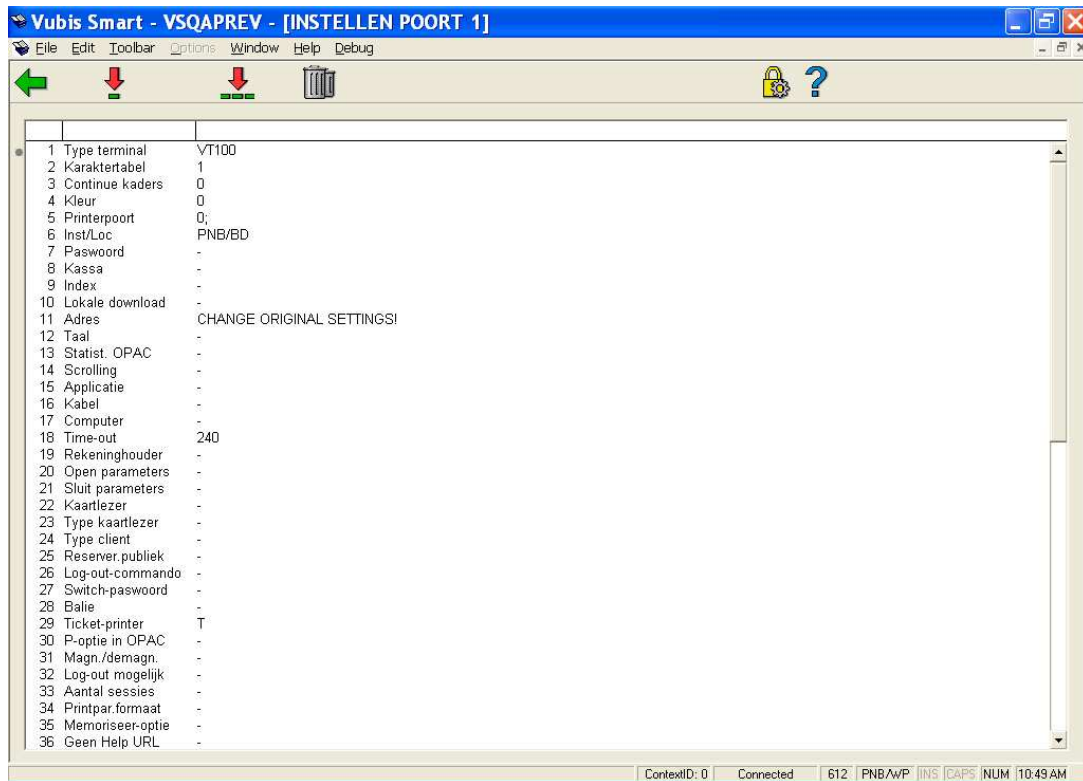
Vubis Smart - VSQAPREV - [INSTELLEN POORT 1]

File Edit Toolbar Options Window Help Debug

| | | |
|---|---|---|
| 1 | Type terminal | VT100 |
| 2 | Karaktertabel | 1 |
| 3 | Continue kaders | 0 |
| 4 | Kleur | 0 |
| 5 | Printerpoort | 0; |
| 6 | Inst/Loc | PNB/BD |
| 7 | Paswoord | - |
| 8 | Kassa | - |
| 9 | Index | - |
| 10 | Lokale download | - |
| 11 | Adres | CHANGE ORIGINAL SETTINGS! |
| 12 | Taal | - |
| 13 | Statist. OPAC | - |
| 14 | Scrolling | - |
| 15 | Applicatie | - |
| 16 | Kabel | - |
| 17 | Computer | - |
| 18 | Time-out | 240 |
| 19 | Rekeninghouder | - |
| 20 | Open parameters | - |
| 21 | Sluit parameters | - |
| 22 | Kaartlezer | - |
| 23 | Type kaartlezer | - |
| 24 | Type client | - |
| 25 | Reserver.publiek | - |
| 26 | Log-out-commando | - |
| 27 | Switch-paswoord | - |
| 28 | Balie | - |
| 29 | Ticket-printer | T |
| 30 | P-optie in OPAC | - |
| 31 | Magn./demagn. | - |
| 32 | Log-out mogelijk | - |
| 33 | Aantal sessies | - |
| 34 | Printpar.formaat | - |
| 35 | Memoriseer-optie | - |
| 36 | Geen Help URL | - |

ContextID: 0 | Connected | 612 | PNB/WP | INS | CAPS | NUM | 10:49 AM